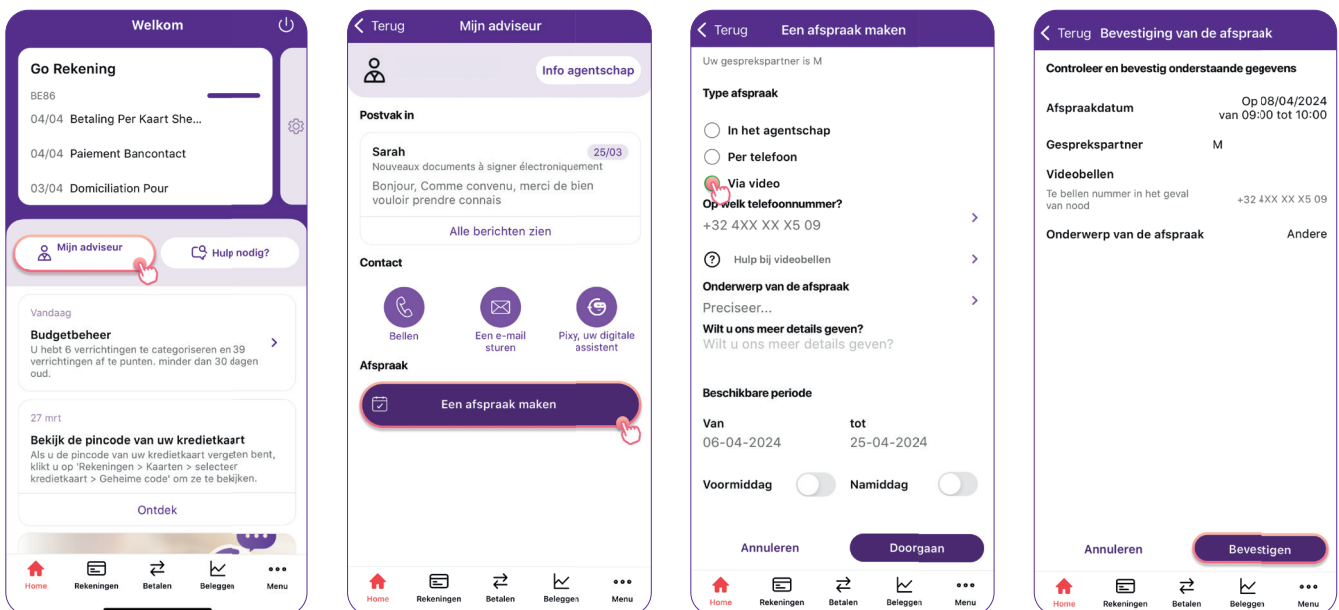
Welkom

Go Rekening

BE86

04/04 Betaling Per Kaart She...

04/04 Paiement Bancontact

03/04 Domiciliation Pour

Mijn adviseur

Hulp nodig?

Vandaag

Budgetbeheer

U hebt 6 verrichtingen te categoriseren en 39 verrichtingen af te punten. minder dan 30 dagen oud.

27 mrt

Bekijk de pincode van uw kredietkaart

Als u de pincode van uw kredietkaart vergeten bent, klikt u op 'Rekeningen > Kaarten > selecteer kredietkaart > Geheime code' om ze te bekijken.

Ontdek

Home Rekeningen Betalen Beleggen Menu

Terug Mijn adviseur

Info agentschap

Postvak in

Sarah 25/03

Nouveaux documents à signer électroniquement

Bonjour, Comme convenu, merci de bien vouloir prendre connais

Alle berichten zien

Contact

Bellen

Een e-mail sturen

Pixy, uw digitale assistent

Afspraak

Een afspraak maken

Home Rekeningen Betalen Beleggen Menu

Terug Een afspraak maken

Uw gesprekspartner is M

Type afspraak

In het agentschap

Per telefoon

Via video

Op welk telefoonnummer?

+32 4XX XX X5 09

Hulp bij videobellen

Onderwerp van de afspraak

Preciseer...

Wilt u ons meer details geven?

Wilt u ons meer details geven?

Beschikbare periode

Van

06-04-2024

tot

25-04-2024

Voormiddag

Namiddag

Annuleren

Doorgaan

Home Rekeningen Betalen Beleggen Menu

Terug Bevestiging van de afspraak

Controleer en bevestig onderstaande gegevens

Afspraakdatum Op 08/04/2024 van 09:00 tot 10:00

Gesprekspartner M

Videobellen

Te bellen nummer in het geval van nood +32 4XX XX X5 09

Onderwerp van de afspraak Andere

Annuleren

Bevestigen

Home Rekeningen Betalen Beleggen Menu